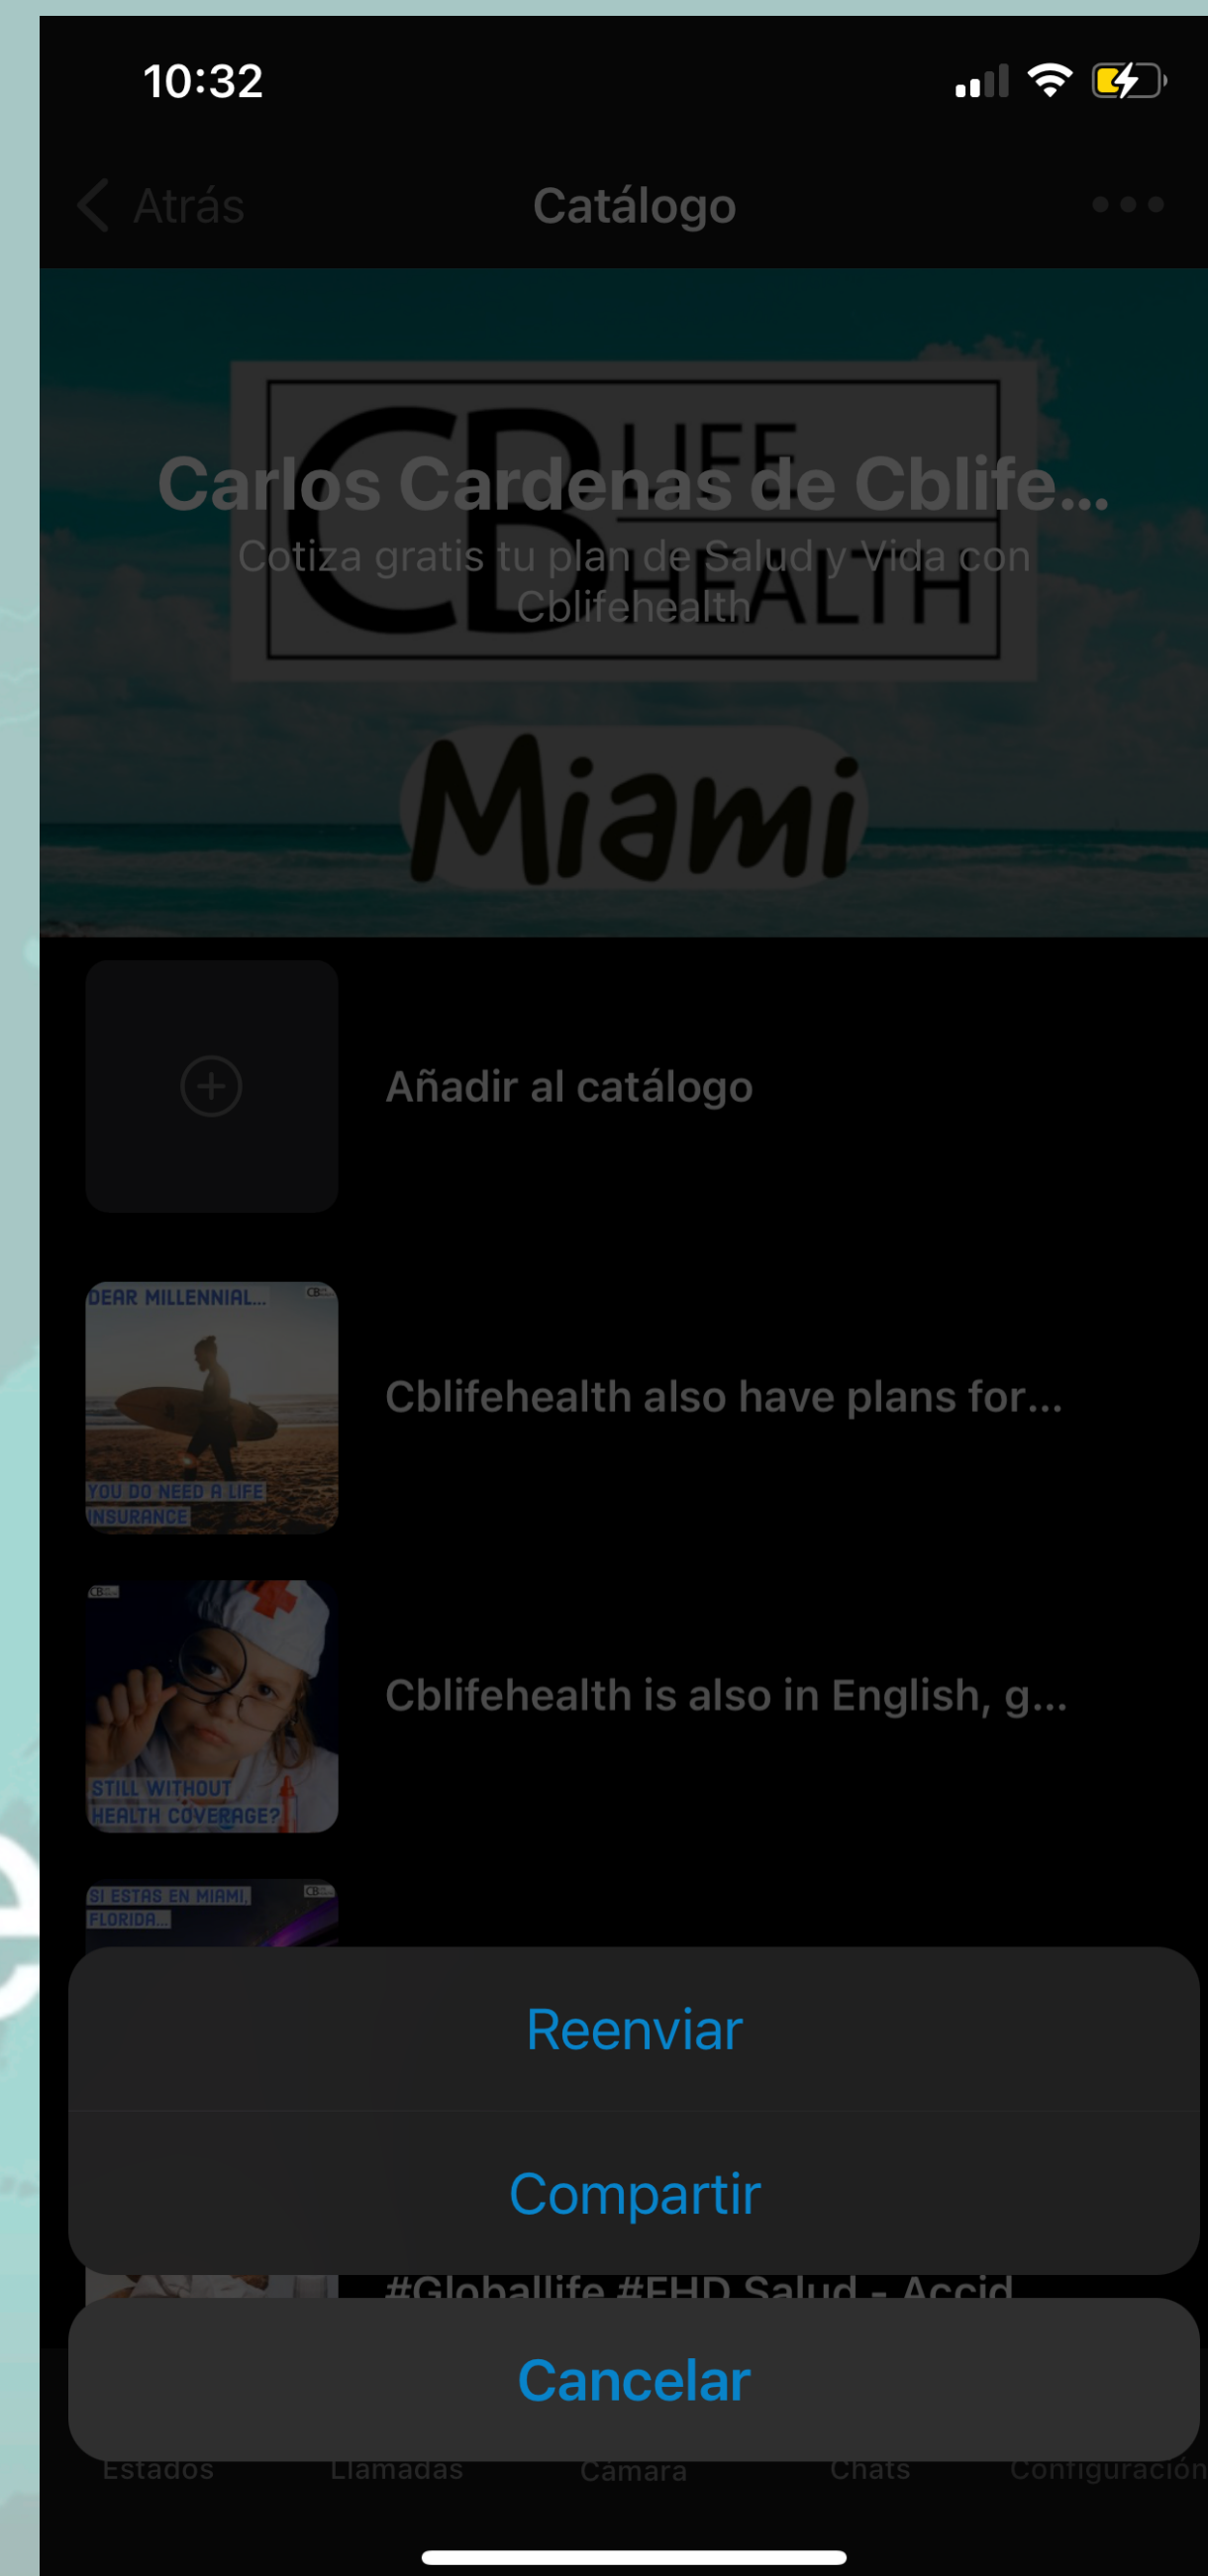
10:32

Atrás
Catálogo

CB LIFE HEALTH
Carlos Cardenas de Cblife...
Cotiza gratis tu plan de Salud y Vida con Cblifehealth
Miami

Añadir al catálogo

DEAR MILLENNIAL...
YOU DO NEED A LIFE INSURANCE
Cblifehealth also have plans for...

STILL WITHOUT HEALTH COVERAGE?
Cblifehealth is also in English, g...

SI ESTAS EN MIAMI, FLORIDA...

Reenviar

Compartir

#Globallife #FHD Salud - Accid

Cancelar

Estados
Llamadas
Cámara
Chats
Configuración